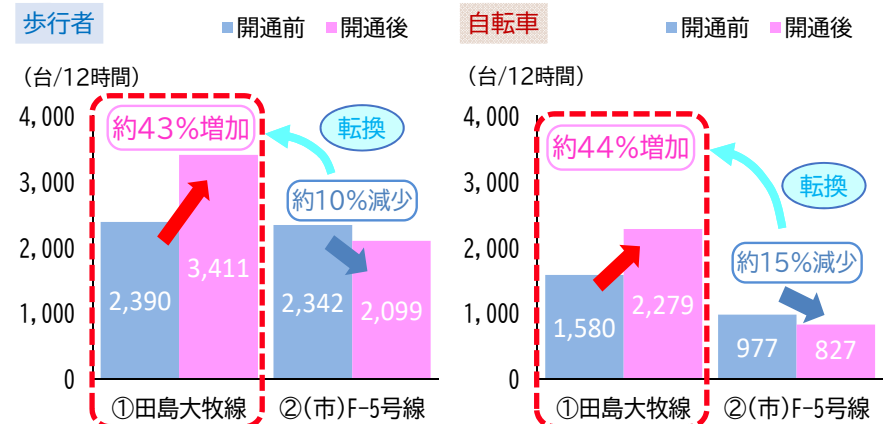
歩行者

開通前　開通後

(台/12時間)

4,000
3,000
2,000
1,000
0

約43%増加

転換

約10%減少

2,390
3,411
2,342
2,099

①田島大牧線
②(市)F-5号線

自転車

開通前　開通後

(台/12時間)

4,000
3,000
2,000
1,000
0

約44%増加

転換

約15%減少

1,580
2,279
977
827

①田島大牧線
②(市)F-5号線